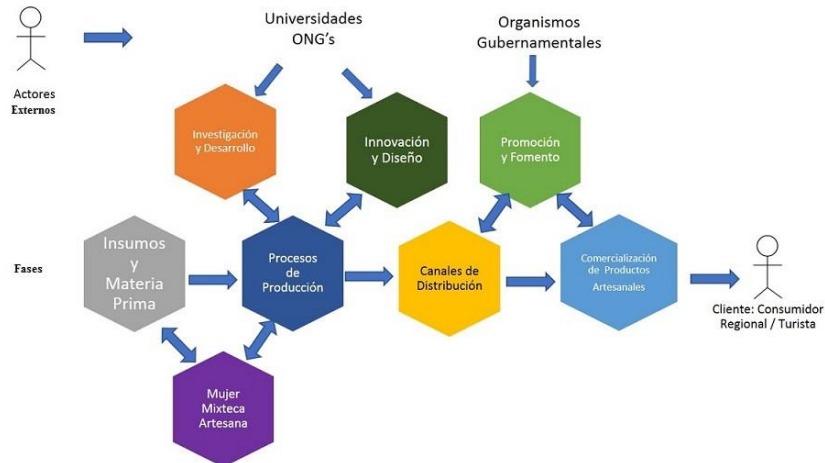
Actores Externos

Universidades ONG's

Organismos Gubernamentales

Investigación y Desarrollo

Innovación y Diseño

Promoción y Fomento

Fases

Insumos y Materia Prima

Procesos de Producción

Canales de Distribución

Comercialización de Productos Artesanales

Cliente: Consumidor Regional / Turista

Mujer Mixteca Artesana